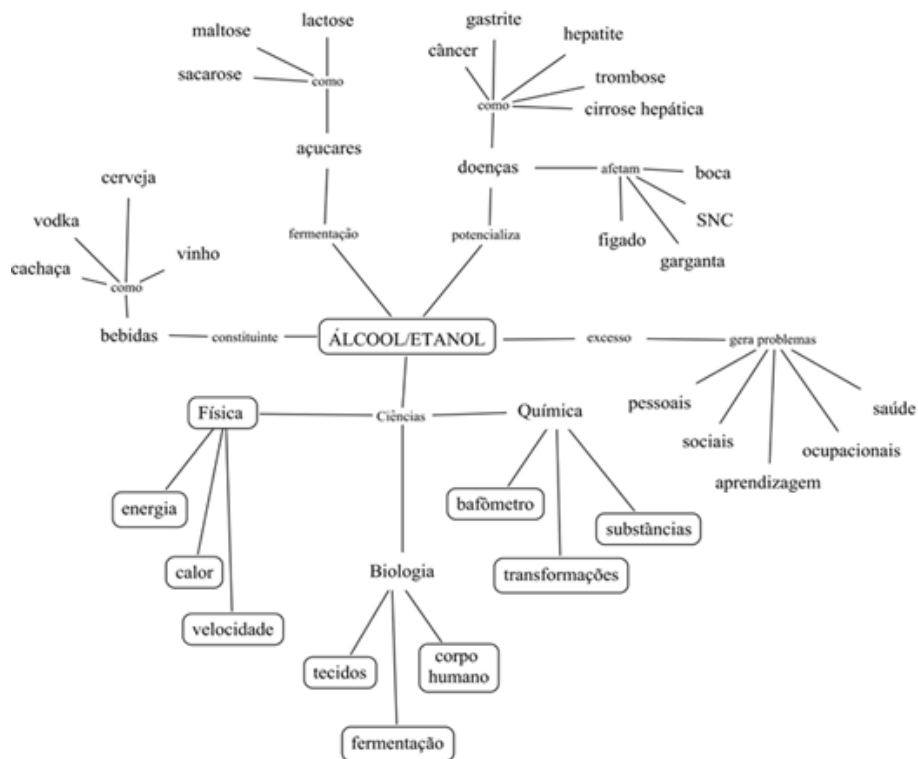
maltose
lactose
sacarose
como
açucares
fermentação

gastrite
câncer
hepatite
trombose
como
cirrose hepática
doenças
afetam
boca
SNC
figado
garganta
potencializa

cerveja
vodka
vinho
cachaça
como
bebidas
constituinte

ÁLCOOL/ETANOL
excesso
gera problemas
pessoais
sociais
aprendizagem
ocupacionais
saúde

Física
Ciências
Química
energia
calor
velocidade
bafômetro
substâncias
transformações
Biologia
tecidos
corpo humano
fermentação